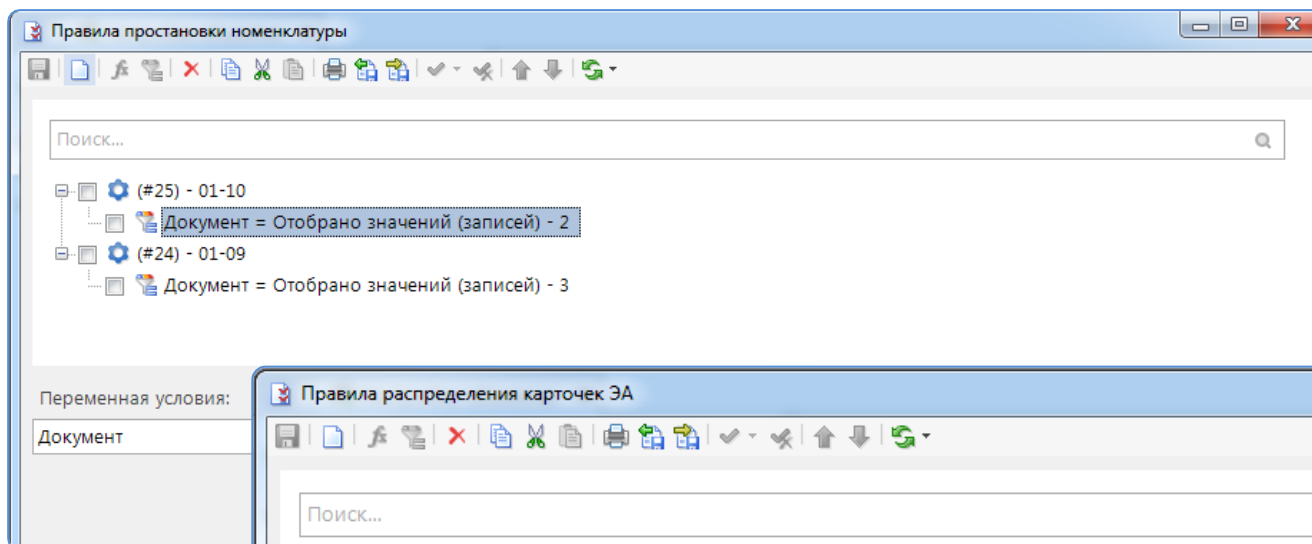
Правила простановки номенклатуры

Поиск...

(#25) - 01-10
Документ = Отобрано значений (записей) - 2
(#24) - 01-09
Документ = Отобрано значений (записей) - 3

Переменная условия:
Документ

Правила распределения карточек ЭА

Поиск...